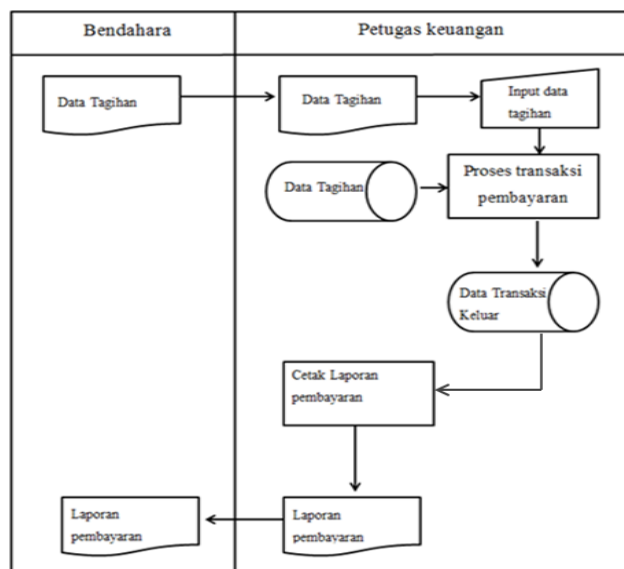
| Bendahara | Petugas keuangan |
|---|---|

Data Tagihan

Data Tagihan

Input data tagihan

Data Tagihan

Proses transaksi pembayaran

Data Transaksi Keluar

Cetak Laporan pembayaran

Laporan pembayaran

Laporan pembayaran